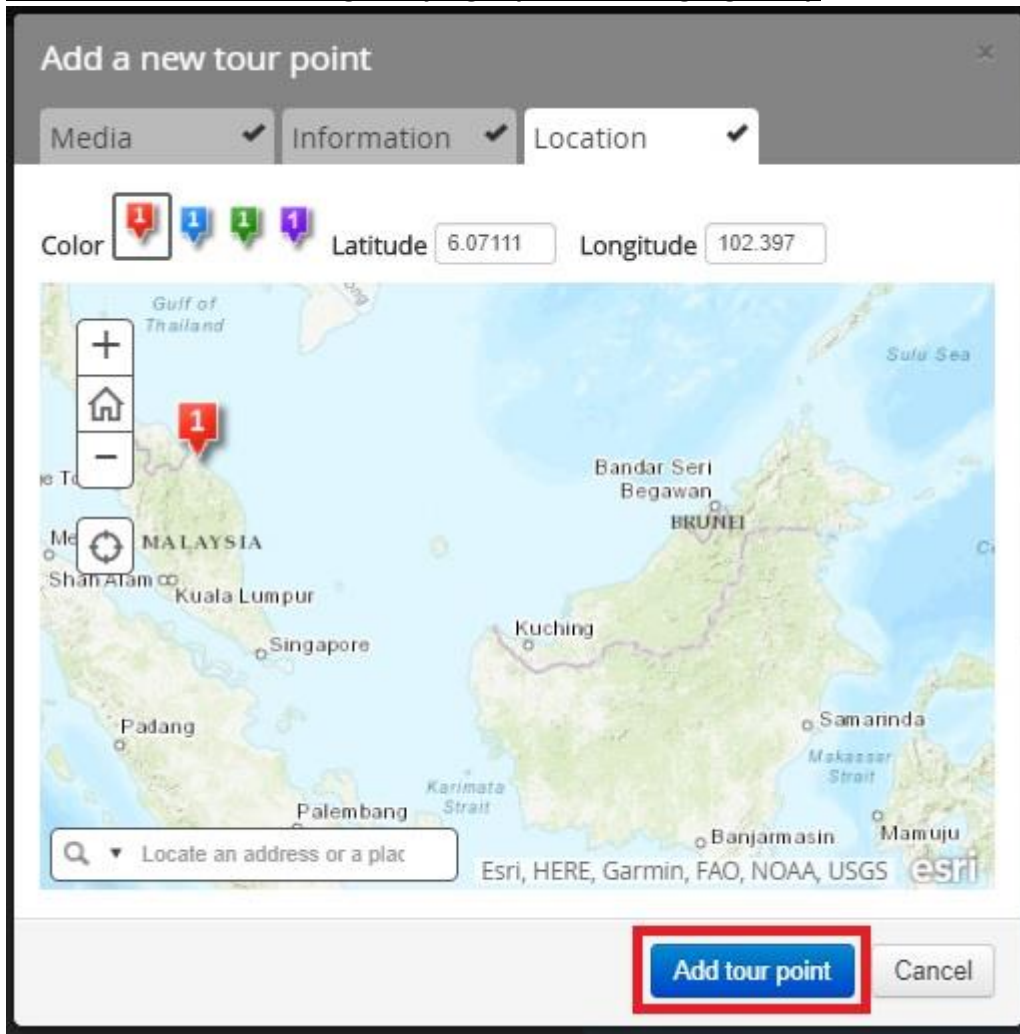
Add a new tour point

×

Media ✔ Information ✔ Location ✔

Color 1 1 1 1 Latitude 6.07111 Longitude 102.397

Gulf of Thailand

Sulu Sea

+

−

1

Bandar Seri Begawan

BRUNEI

MALAYSIA

Shah Alam

Kuala Lumpur

Singapore

Kuching

Padang

Samarinda

Makassar Strait

Karimata Strait

Palembang

Banjarmasin

Mamuju

Locate an address or a plac

Esri, HERE, Garmin, FAO, NOAA, USGS esri

Add tour point

Cancel